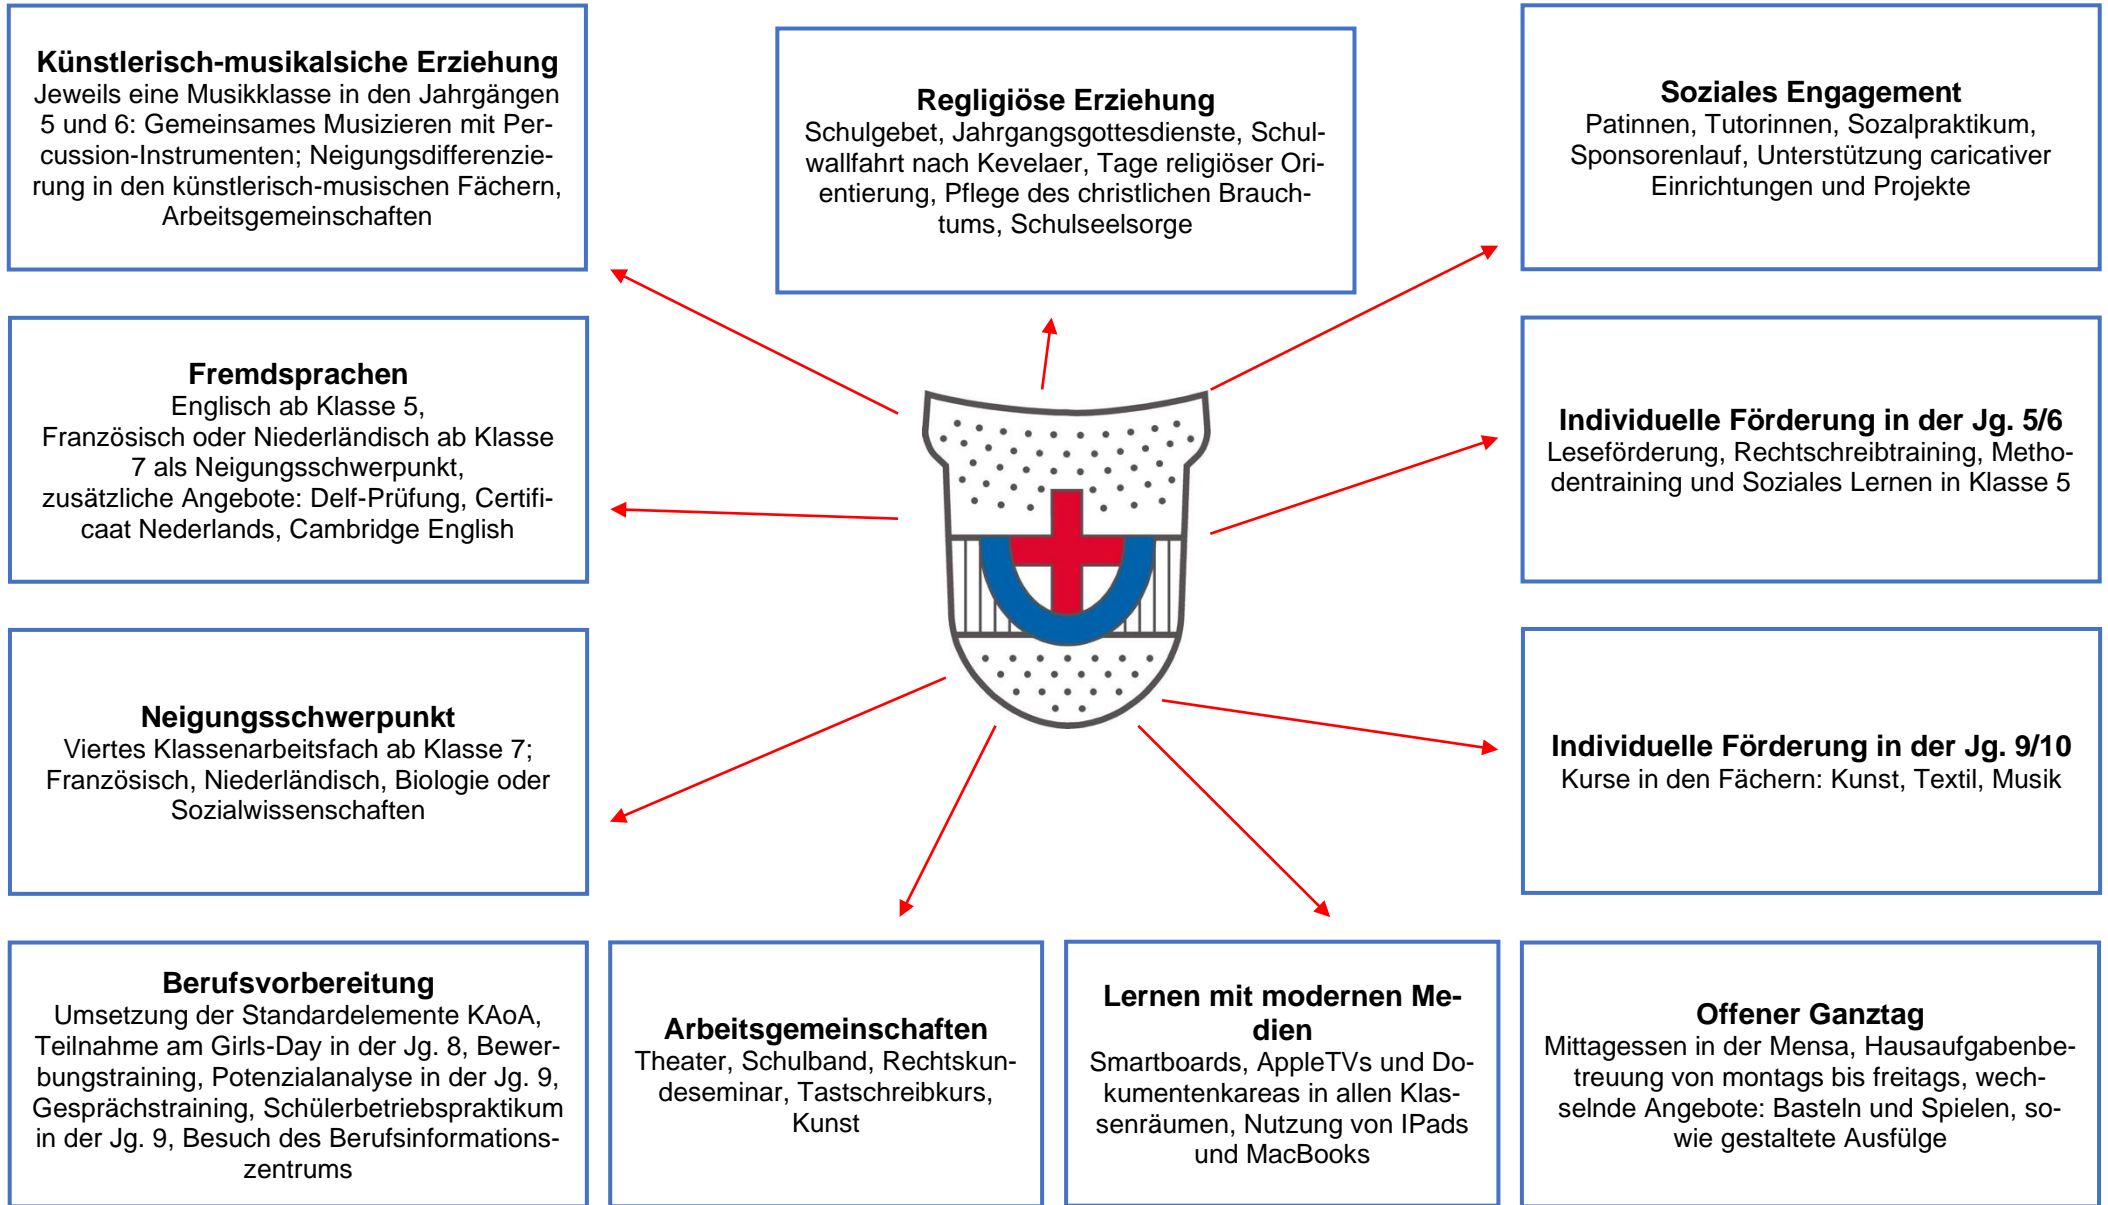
**Künstlerisch-musikalsiche Erziehung**
Jeweils eine Musikklasse in den Jahrgängen 5 und 6: Gemeinsames Musizieren mit Percussion-Instrumenten; Neigungsdifferenzierung in den künstlerisch-musischen Fächern, Arbeitsgemeinschaften

**Regligiöse Erziehung**
Schulgebet, Jahrgangsgottesdienste, Schulwallfahrt nach Kevelaer, Tage religiöser Orientierung, Pflege des christlichen Brauchtums, Schulseelsorge

**Soziales Engagement**
Patinnen, Tutorinnen, Sozalpraktikum, Sponsorenlauf, Unterstützung caricativer Einrichtungen und Projekte

**Fremdsprachen**
Englisch ab Klasse 5, Französisch oder Niederländisch ab Klasse 7 als Neigungsschwerpunkt, zusätzliche Angebote: Delf-Prüfung, Certificaat Nederlands, Cambridge English

**Individuelle Förderung in der Jg. 5/6**
Leseförderung, Rechtschreibtraining, Methodentraining und Soziales Lernen in Klasse 5

**Neigungsschwerpunkt**
Viertes Klassenarbeitsfach ab Klasse 7; Französisch, Niederländisch, Biologie oder Sozialwissenschaften

**Individuelle Förderung in der Jg. 9/10**
Kurse in den Fächern: Kunst, Textil, Musik

**Berufsvorbereitung**
Umsetzung der Standardelemente KAoA, Teilnahme am Girls-Day in der Jg. 8, Bewerbungstraining, Potenzialanalyse in der Jg. 9, Gesprächstraining, Schülerbetriebspraktikum in der Jg. 9, Besuch des Berufsinformationszentrums

**Arbeitsgemeinschaften**
Theater, Schulband, Rechtskundeseminar, Tastschreibkurs, Kunst

**Lernen mit modernen Medien**
Smartboards, AppleTVs und Dokumentenkareas in allen Klassenräumen, Nutzung von IPads und MacBooks

**Offener Ganztag**
Mittagessen in der Mensa, Hausaufgabenbetreuung von montags bis freitags, wechselnde Angebote: Basteln und Spielen, sowie gestaltete Ausfülge